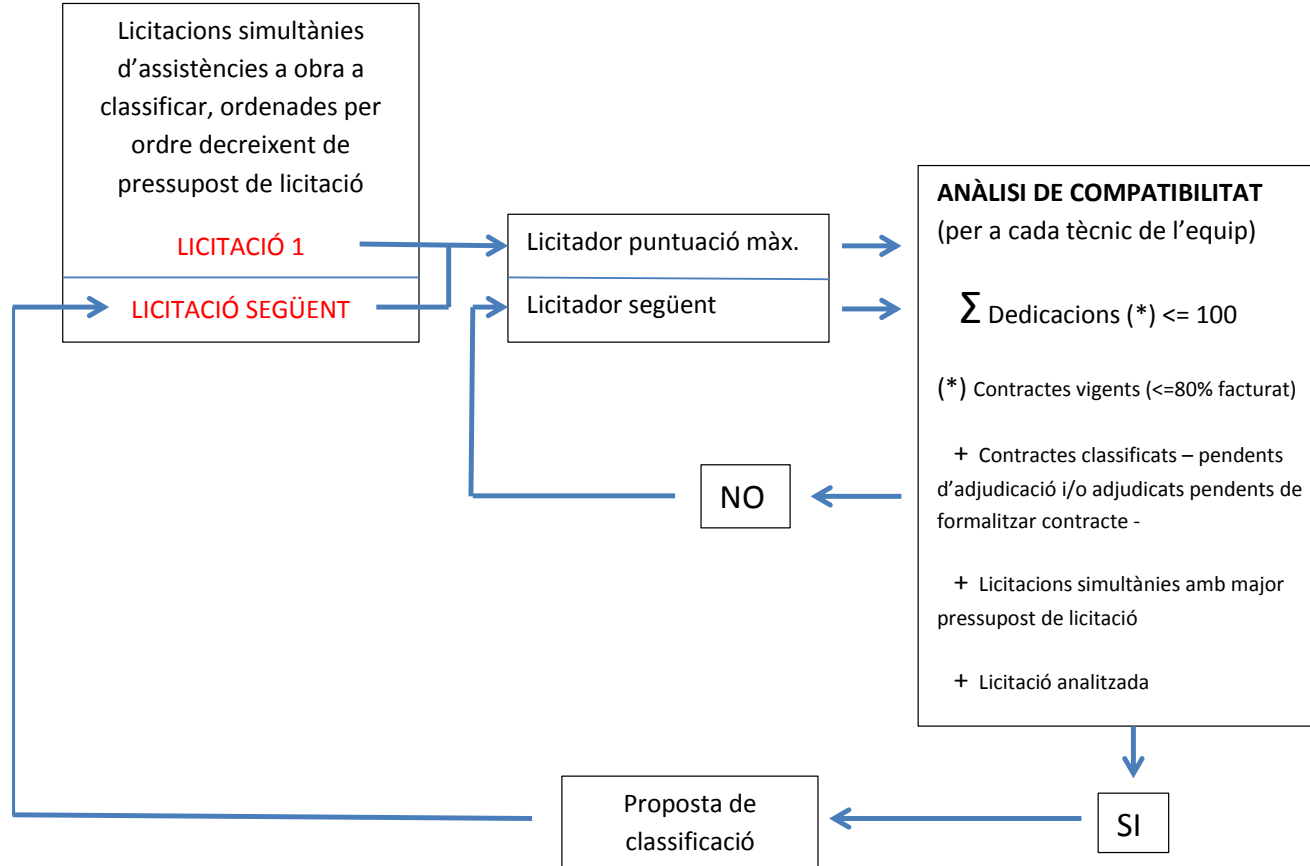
Licitacions simultànies d'assistències a obra a classificar, ordenades per ordre decreixent de pressupost de licitació

LICITACIÓ 1

LICITACIÓ SEGÜENT

Licitador puntuació màx.

Licitador següent

ANÀLISI DE COMPATIBILITAT
(per a cada tècnic de l'equip)

$\sum$ Dedicacions (*) <= 100

(*) Contractes vigents (<=80% facturat)

+ Contractes classificats – pendents d'adjudicació i/o adjudicats pendents de formalitzar contracte -

+ Licitacions simultànies amb major pressupost de licitació

+ Licitació analitzada

NO

SI

Proposta de classificació